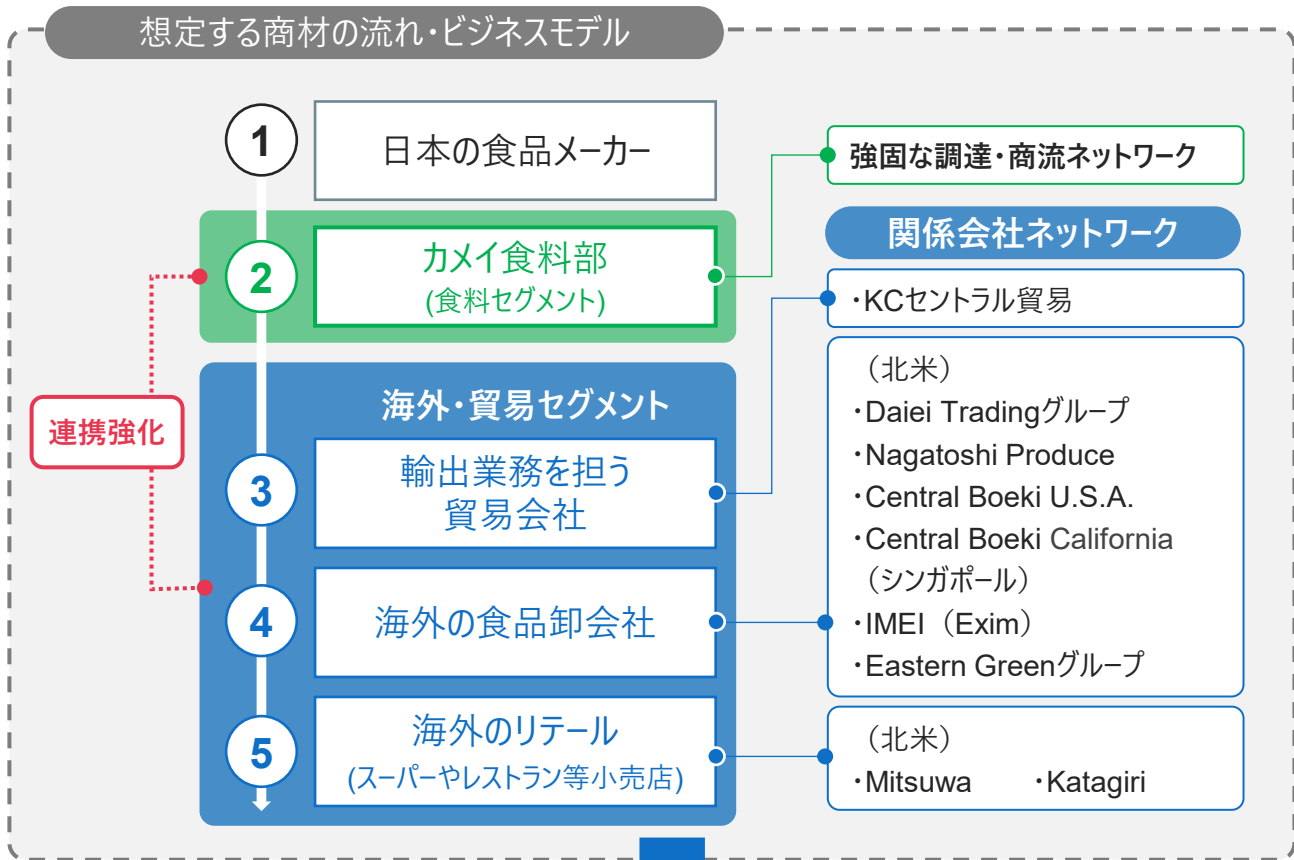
想定する商材の流れ・ビジネスモデル

1 日本の食品メーカー

2 カメイ食料部 (食料セグメント)

海外・貿易セグメント

3 輸出業務を担う貿易会社

4 海外の食品卸会社

5 海外のリテール (スーパーやレストラン等小売店)

連携強化

強固な調達・商流ネットワーク

関係会社ネットワーク

・KCセントラル貿易

（北米）
・Daiei Tradingグループ
・Nagatoshi Produce
・Central Boeki U.S.A.
・Central Boeki California
（シンガポール）
・IMEI（Exim）
・Eastern Greenグループ

（北米）
・Mitsuwa ・Katagiri